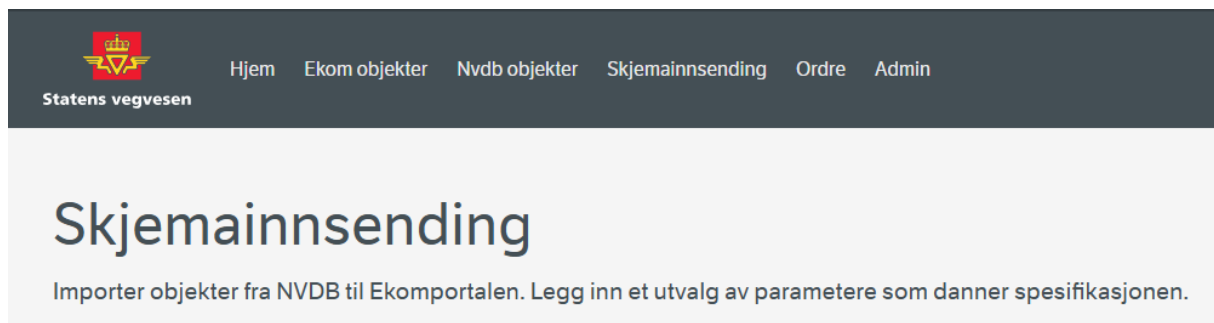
Statens vegvesen

Hjem Ekom objekter Nvdb objekter Skjemainnsending Ordre Admin

Skjemainnsending

Importer objekter fra NVDB til Ekomportalen. Legg inn et utvalg av parametere som danner spesifikasjonen.